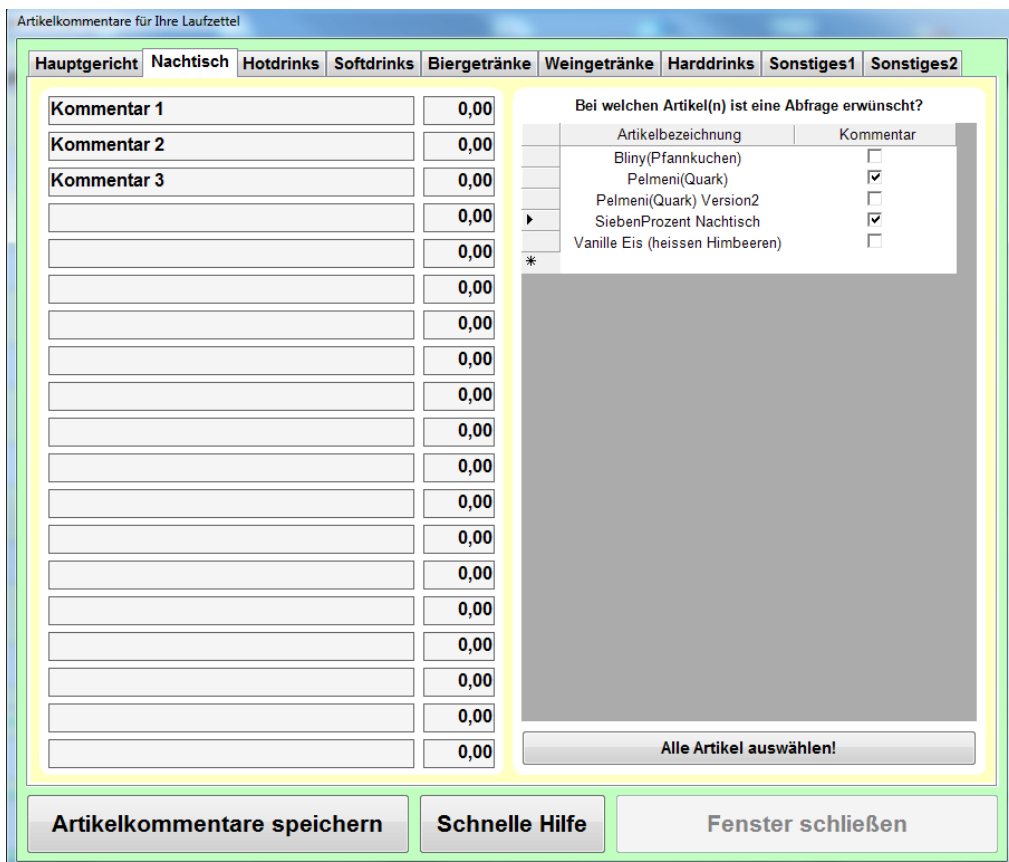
Artikelkommentare für Ihre Laufzettel

Hauptgericht | Nachtisch | Hotdrinks | Softdrinks | Biergetränke | Weingetränke | Harddrinks | Sonstiges1 | Sonstiges2

| | |
|---|---|
| Kommentar 1 | 0,00 |
| Kommentar 2 | 0,00 |
| Kommentar 3 | 0,00 |
| | 0,00 |
| | 0,00 |
| | 0,00 |
| | 0,00 |
| | 0,00 |
| | 0,00 |
| | 0,00 |
| | 0,00 |
| | 0,00 |
| | 0,00 |
| | 0,00 |
| | 0,00 |
| | 0,00 |
| | 0,00 |
| | 0,00 |
| | 0,00 |

Bei welchen Artikel(n) ist eine Abfrage erwünscht?

| Artikelbezeichnung | Kommentar |
|---|---|
| Bliny(Pfannkuchen) | ☐ |
| Pelmeni(Quark) | ☑ |
| Pelmeni(Quark) Version2 | ☐ |
| SiebenProzent Nachtisch | ☑ |
| Vanille Eis (heissen Himbeeren) | ☐ |

Alle Artikel auswählen!

Artikelkommentare speichern

Schnelle Hilfe

Fenster schließen